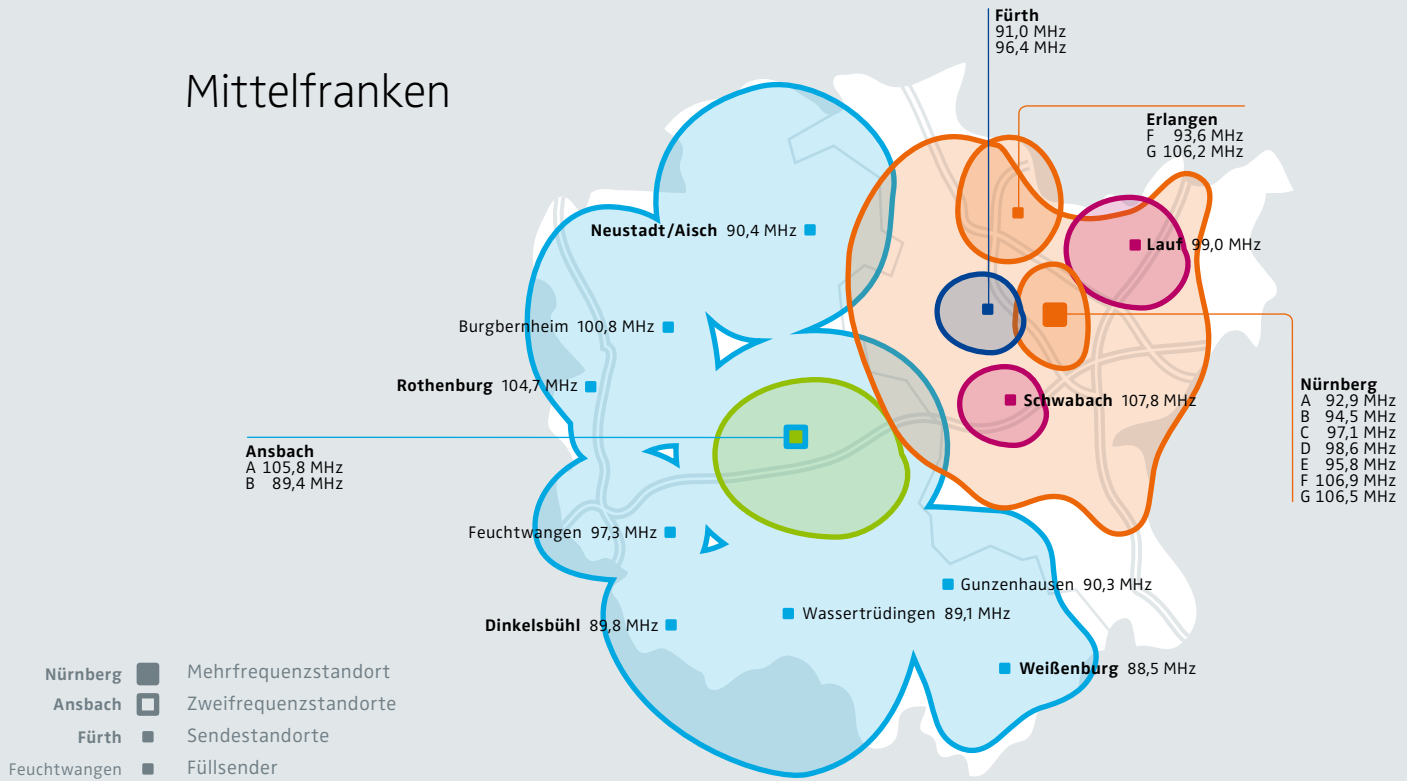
Mittelfranken

Fürth
91,0 MHz
96,4 MHz

Erlangen
F 93,6 MHz
G 106,2 MHz

Neustadt/Aisch 90,4 MHz

Lauf 99,0 MHz

Burgbernheim 100,8 MHz

Rothenburg 104,7 MHz

Nürnberg
A 92,9 MHz
B 94,5 MHz
C 97,1 MHz
D 98,6 MHz
E 95,8 MHz
F 106,9 MHz
G 106,5 MHz

Schwabach 107,8 MHz

Ansbach
A 105,8 MHz
B 89,4 MHz

Feuchtwangen 97,3 MHz

Gunzenhausen 90,3 MHz

Dinkelsbühl 89,8 MHz

Wassertrüdingen 89,1 MHz

Weißenburg 88,5 MHz

Nürnberg Mehrfrequenzstandort
Ansbach Zweifrequenzstandorte
Fürth Sendestandorte
Feuchtwangen Füllsender